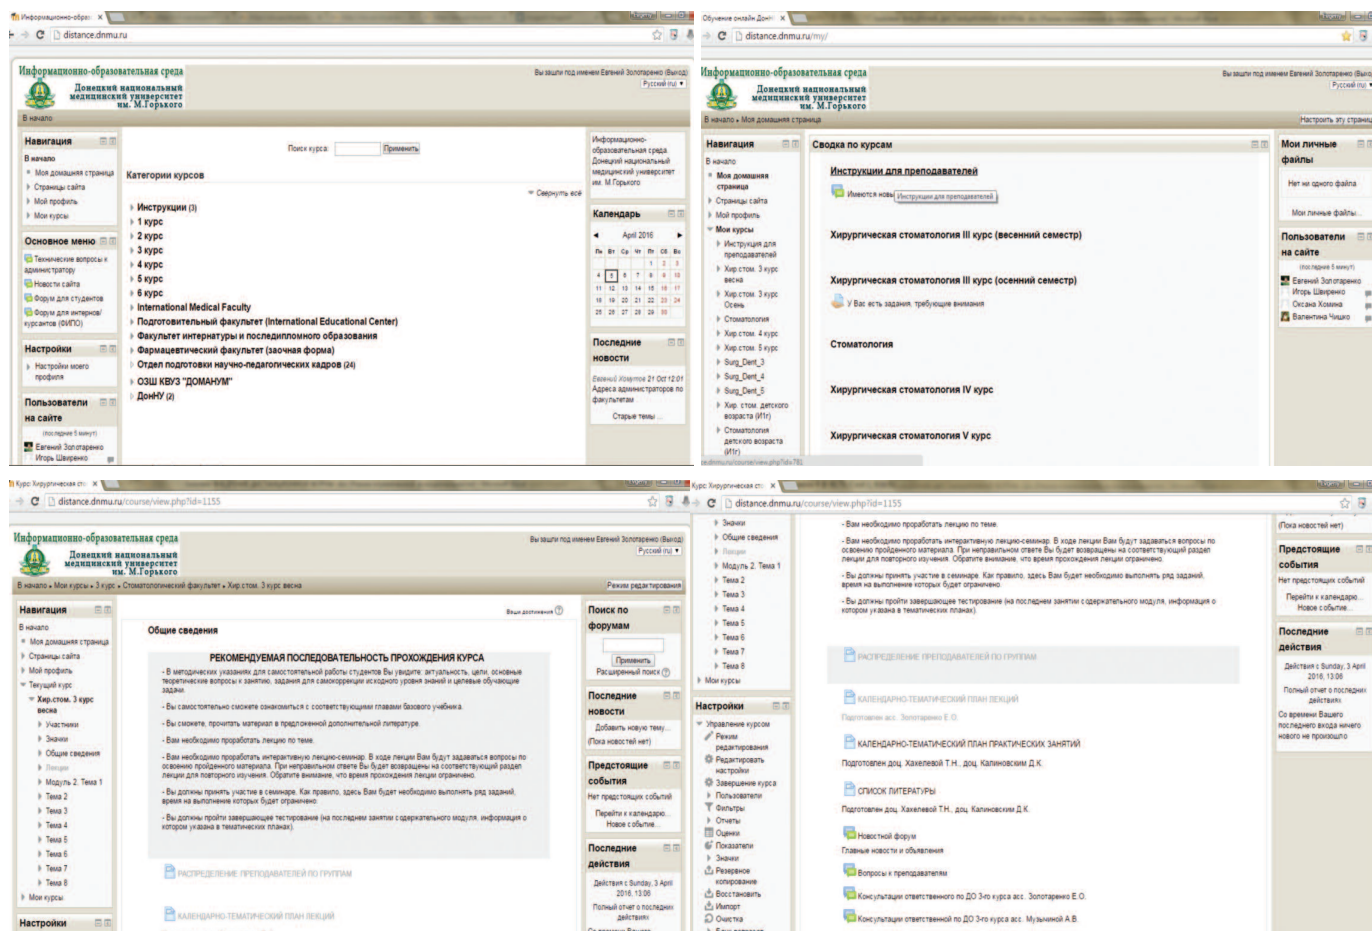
Информационно-образ... ×
distance.dnmu.ru

Информационно-образовательная среда
Донецкий национальный медицинский университет им. М.Горького
Вы зашли под именем Евгений Золотаренко (Выход)
Русский (ru)
В начало

Навигация
В начало
Моя домашняя страница
Страницы сайта
Мой профиль
Мои курсы

Основное меню
Технические вопросы к администратору
Новости сайта
Форум для студентов
Форум для интернов/курсантов (ФИПО)

Настройки
Настройки моего профиля

Пользователи на сайте
(последние 5 минут)
Евгений Золотаренко
Игорь Швиренко

Поиск курса: Применить

Категории курсов
Свернуть всё
Инструкции (3)
1 курс
2 курс
3 курс
4 курс
5 курс
6 курс
International Medical Faculty
Подготовительный факультет (International Educational Center)
Факультет интернатуры и последипломного образования
Фармацевтический факультет (заочная форма)
Отдел подготовки научно-педагогических кадров (24)
ОЗШ КВУЗ "ДОМАНУМ"
ДонНУ (2)

Информационно-образовательная среда Донецкий национальный медицинский университет им. М.Горького

Календарь
April 2016
Пн Вт Ср Чт Пт Сб Вс
1 2 3
4 5 6 7 8 9 10
11 12 13 14 15 16 17
18 19 20 21 22 23 24
25 26 27 28 29 30

Последние новости
Евгений Хоменко 21 Oct 12:01
Адреса администраторов по факультетам
Старые темы ...

Обучение онлайн Дон... ×
distance.dnmu.ru/my/

Информационно-образовательная среда
Донецкий национальный медицинский университет им. М.Горького
Вы зашли под именем Евгений Золотаренко (Выход)
Русский (ru)
В начало » Моя домашняя страница
Настроить эту страницу

Навигация
В начало
Моя домашняя страница
Страницы сайта
Мой профиль
Мои курсы
Инструкция для преподавателей
Хир.стом. 3 курс весна
Хир.стом. 3 курс Осень
Стоматология
Хир.стом. 4 курс
Хир.стом. 5 курс
Surg_Dent_3
Surg_Dent_4
Surg_Dent_5
Хир. стом. детского возраста (И1г)
Стоматология детского возраста (И1г)

Сводка по курсам
Инструкции для преподавателей
Имеются новы Инструкции для преподавателей
Хирургическая стоматология III курс (весенний семестр)
Хирургическая стоматология III курс (осенний семестр)
У Вас есть задания, требующие внимания
Стоматология
Хирургическая стоматология IV курс
Хирургическая стоматология V курс

Мои личные файлы
Нет ни одного файла
Мои личные файлы...

Пользователи на сайте
(последние 5 минут)
Евгений Золотаренко
Игорь Швиренко
Оксана Хомина
Валентина Чишко

Курс: Хирургическая ст... ×
distance.dnmu.ru/course/view.php?id=1155

Информационно-образовательная среда
Донецкий национальный медицинский университет им. М.Горького
Вы зашли под именем Евгений Золотаренко (Выход)
Русский (ru)
В начало » Мои курсы » 3 курс » Стоматологический факультет » Хир.стом. 3 курс весна
Режим редактирования

Навигация
В начало
Моя домашняя страница
Страницы сайта
Мой профиль
Текущий курс
Хир.стом. 3 курс весна
Участники
Значки
Общие сведения
Лекции
Модуль 2. Тема 1
Тема 2
Тема 3
Тема 4
Тема 5
Тема 6
Тема 7
Тема 8
Мои курсы

Настройки

Ваши достижения

Общие сведения
РЕКОМЕНДУЕМАЯ ПОСЛЕДОВАТЕЛЬНОСТЬ ПРОХОЖДЕНИЯ КУРСА
- В методических указаниях для самостоятельной работы студентов Вы увидите: актуальность, цели, основные теоретические вопросы к занятию, задания для самоподготовки для изучения дисциплины и задачи.
- Вы самостоятельно сможете ознакомиться с соответствующими главами базового учебника.
- Вы сможете, прочитать материал в предложенной дополнительной литературе.
- Вам необходимо проработать лекцию по теме.
- Вам необходимо проработать интерактивную лекцию-семинар. В ходе лекции Вам будут задаваться вопросы по освоению пройденного материала. При неправильном ответе Вы будете возвращены на соответствующий раздел лекции для повторного изучения. Обратите внимание, что время прохождения лекции ограничено.
- Вы должны принять участие в семинаре. Как правило, здесь Вам будет необходимо выполнять ряд заданий, время на выполнение которых будет ограничено.
- Вы должны пройти завершающее тестирование (на последнем занятии содержательного модуля, информация о котором указана в тематических планах).

РАСПРЕДЕЛЕНИЕ ПРЕПОДАВАТЕЛЕЙ ПО ГРУППАМ
КАЛЕНДАРНО-ТЕМАТИЧЕСКИЙ ПЛАН ЛЕКЦИЙ

Поиск по форумам
Применить
Расширенный поиск

Последние новости
Добавить новую тему...
(Пока новостей нет)

Предстоящие события
Нет предстоящих событий
Перейти к календарю...
Новое событие...

Последние действия
Действия с Sunday, 3 April 2016, 13:06
Полный отчет о последних действиях

Курс: Хирургическая ст... ×
distance.dnmu.ru/course/view.php?id=1155

Значки
Общие сведения
Лекции
Модуль 2. Тема 1
Тема 2
Тема 3
Тема 4
Тема 5
Тема 6
Тема 7
Тема 8
Мои курсы

Настройки
Управление курсом
Режим редактирования
Редактировать настройки
Завершение курса
Пользователи
Фильтры
Отчеты
Оценки
Показатели
Значки
Резервное копирование
Восстановить
Импорт
Очистка

- Вам необходимо проработать лекцию по теме.
- Вам необходимо проработать интерактивную лекцию-семинар. В ходе лекции Вам будут задаваться вопросы по освоению пройденного материала. При неправильном ответе Вы будете возвращены на соответствующий раздел лекции для повторного изучения. Обратите внимание, что время прохождения лекции ограничено.
- Вы должны принять участие в семинаре. Как правило, здесь Вам будет необходимо выполнять ряд заданий, время на выполнение которых будет ограничено.
- Вы должны пройти завершающее тестирование (на последнем занятии содержательного модуля, информация о котором указана в тематических планах).

РАСПРЕДЕЛЕНИЕ ПРЕПОДАВАТЕЛЕЙ ПО ГРУППАМ
КАЛЕНДАРНО-ТЕМАТИЧЕСКИЙ ПЛАН ЛЕКЦИЙ
Подготовлен асс. Золотаренко Е.О.
КАЛЕНДАРНО-ТЕМАТИЧЕСКИЙ ПЛАН ПРАКТИЧЕСКИХ ЗАНЯТИЙ
Подготовлен доц. Хахелевой Т.Н., доц. Калиновским Д.К.
СПИСОК ЛИТЕРАТУРЫ
Подготовлен доц. Хахелевой Т.Н., доц. Калиновским Д.К.
Новостной форум
Главные новости и объявления
Вопросы к преподавателям
Консультации ответственного по ДО 3-го курса асс. Золотаренко Е.О.
Консультации ответственной по ДО 3-го курса асс. Мыльниковой А.В.

(Пока новостей нет)

Предстоящие события
Нет предстоящих событий
Перейти к календарю...
Новое событие...

Последние действия
Действия с Sunday, 3 April 2016, 13:06
Полный отчет о последних действиях
Со времени Вашего последнего входа ничего нового не произошло